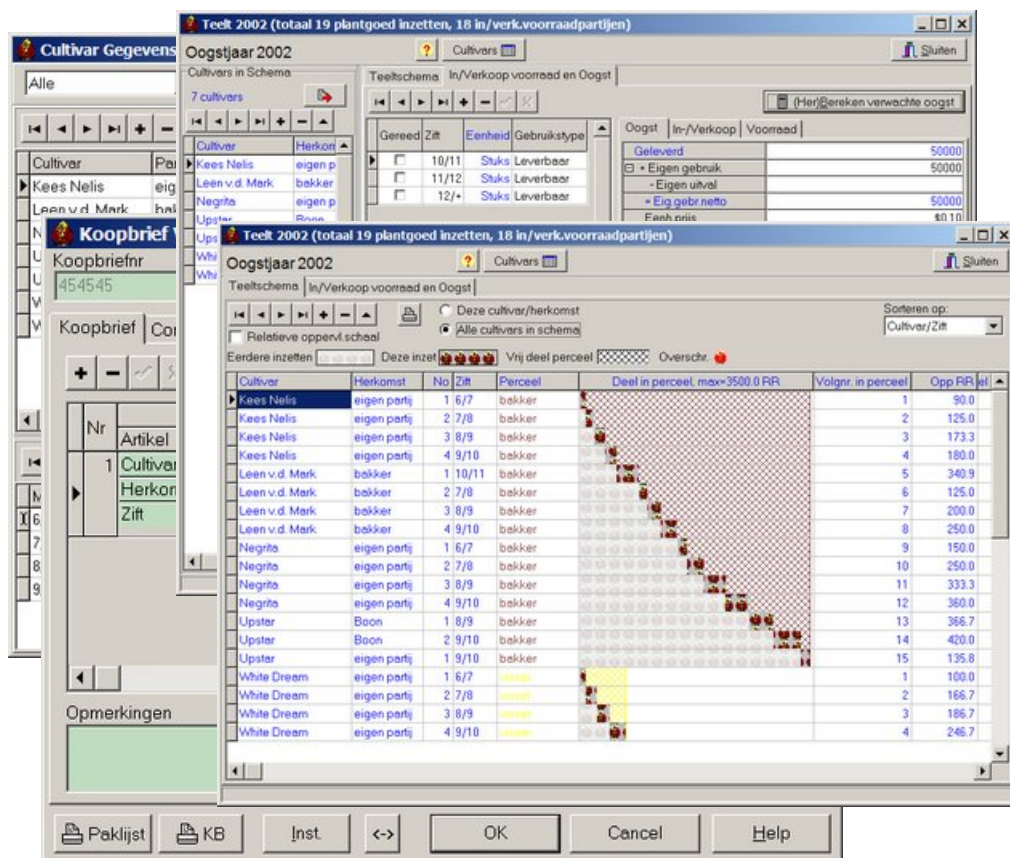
Cultivar Gegevens

Alle

| Cultivar | Pa |
|---|---|
| Kees Nelis | eig |
| Leen v.d. Mark | bal |

Koopbrief

Koopbriefnr

454545

Koopbrief | Co

| Nr | Artikel |
|---|---|
| 1 | Cultivar |
| | Herkon |
| | Zift |

Opmerkingen

Paklijst | KB | Inst. | <-> | OK | Cancel | Help

Teelt 2002 (totaal 19 plantgoed inzetten, 18 in/verk.voorraadpartijen)

Oogstjaar 2002

Cultivars

Sluiten

Cultivars in Schema

7 cultivars

| Cultivar | Herkom |
|---|---|
| Kees Nelis | eigen p |
| Leen v.d. Mark | bakker |
| Negrita | eigen p |
| Upstar | Boon |
| Ups | |
| Whi | |
| Whi | |

Teeltschema | In/Verkoop voorraad en Oogst

(Her)Bereken verwachte oogst

| Gereed | Zift | Eenheid | Gebruikstype |
|---|---|---|---|
| ☐ | 10/11 | Stuks | Leverbaar |
| ☐ | 11/12 | Stuks | Leverbaar |
| ☐ | 12/+ | Stuks | Leverbaar |

Oogst | In-/Verkoop | Voorraad

| | |
|---|---|
| Geleverd | 50000 |
| + Eigen gebruik | 50000 |
| - Eigen uitval | |
| = Eig.gebr.netto | 50000 |
| Eenh.prijs | $0.10 |

Teelt 2002 (totaal 19 plantgoed inzetten, 18 in/verk.voorraadpartijen)

Oogstjaar 2002

Cultivars

Sluiten

Teeltschema | In/Verkoop voorraad en Oogst

Deze cultivar/herkomst

Alle cultivars in schema

Relatieve oppervl.schaal

Sorteren op:

Cultivar/Zift

Eerdere inzetten Deze inzet Vrij deel perceel Overschr.

| Cultivar | Herkomst | No | Zift | Perceel | Deel in perceel, max=3500.0 RR | Volgnr. in perceel | Opp RR |
|---|---|---|---|---|---|---|---|
| Kees Nelis | eigen partij | 1 | 6/7 | bakker | | 1 | 90.0 |
| Kees Nelis | eigen partij | 2 | 7/8 | bakker | | 2 | 125.0 |
| Kees Nelis | eigen partij | 3 | 8/9 | bakker | | 3 | 173.3 |
| Kees Nelis | eigen partij | 4 | 9/10 | bakker | | 4 | 180.0 |
| Leen v.d. Mark | bakker | 1 | 10/11 | bakker | | 5 | 340.9 |
| Leen v.d. Mark | bakker | 2 | 7/8 | bakker | | 6 | 125.0 |
| Leen v.d. Mark | bakker | 3 | 8/9 | bakker | | 7 | 200.0 |
| Leen v.d. Mark | bakker | 4 | 9/10 | bakker | | 8 | 250.0 |
| Negrita | eigen partij | 1 | 6/7 | bakker | | 9 | 150.0 |
| Negrita | eigen partij | 2 | 7/8 | bakker | | 10 | 250.0 |
| Negrita | eigen partij | 3 | 8/9 | bakker | | 11 | 333.3 |
| Negrita | eigen partij | 4 | 9/10 | bakker | | 12 | 360.0 |
| Upstar | Boon | 1 | 8/9 | bakker | | 13 | 366.7 |
| Upstar | Boon | 2 | 9/10 | bakker | | 14 | 420.0 |
| Upstar | eigen partij | 1 | 9/10 | bakker | | 15 | 135.8 |
| White Dream | eigen partij | 1 | 6/7 | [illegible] | | 1 | 100.0 |
| White Dream | eigen partij | 2 | 7/8 | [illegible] | | 2 | 166.7 |
| White Dream | eigen partij | 3 | 8/9 | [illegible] | | 3 | 186.7 |
| White Dream | eigen partij | 4 | 9/10 | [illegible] | | 4 | 246.7 |